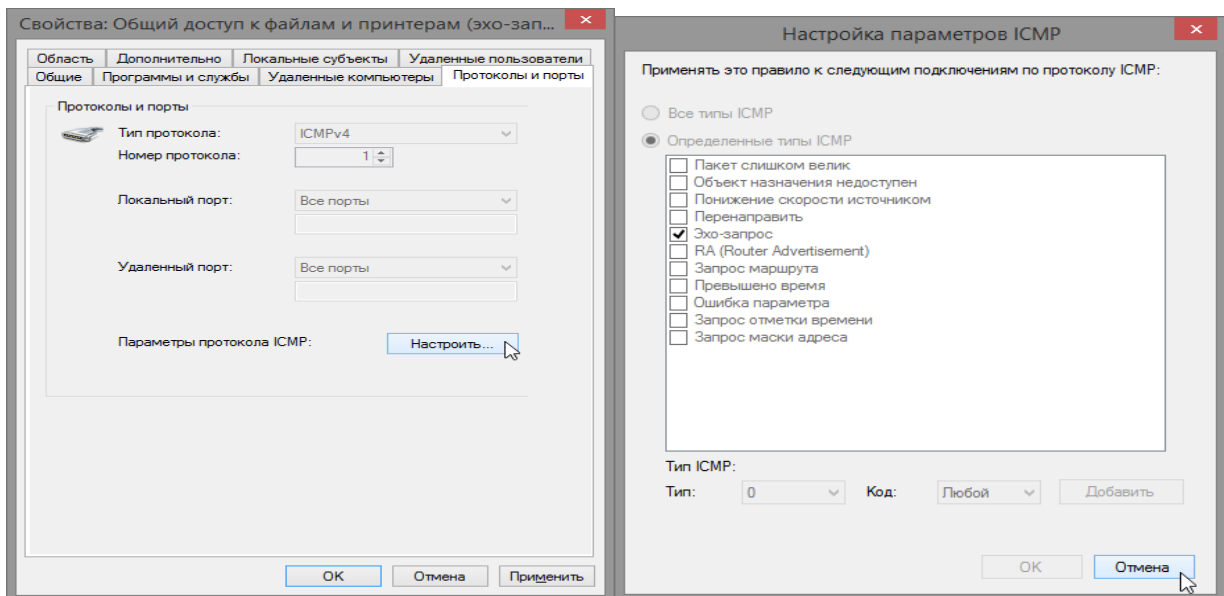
Свойства: Общий доступ к файлам и принтерам (эхо-запр...

Область | Дополнительно | Локальные субъекты | Удаленные пользователи
Общие | Программы и службы | Удаленные компьютеры | Протоколы и порты

Протоколы и порты

Тип протокола: ICMPv4

Номер протокола: 1

Локальный порт: Все порты

Удаленный порт: Все порты

Параметры протокола ICMP: Настроить...

OK Отмена Применить

Настройка параметров ICMP

Применять это правило к следующим подключениям по протоколу ICMP:

Все типы ICMP

Определенные типы ICMP

Пакет слишком велик
Объект назначения недоступен
Понижение скорости источником
Перенаправить
Эхо-запрос
RA (Router Advertisement)
Запрос маршрута
Превышено время
Ошибка параметра
Запрос отметки времени
Запрос маски адреса

Тип ICMP:

Тип: 0 Код: Любой Добавить

OK Отмена